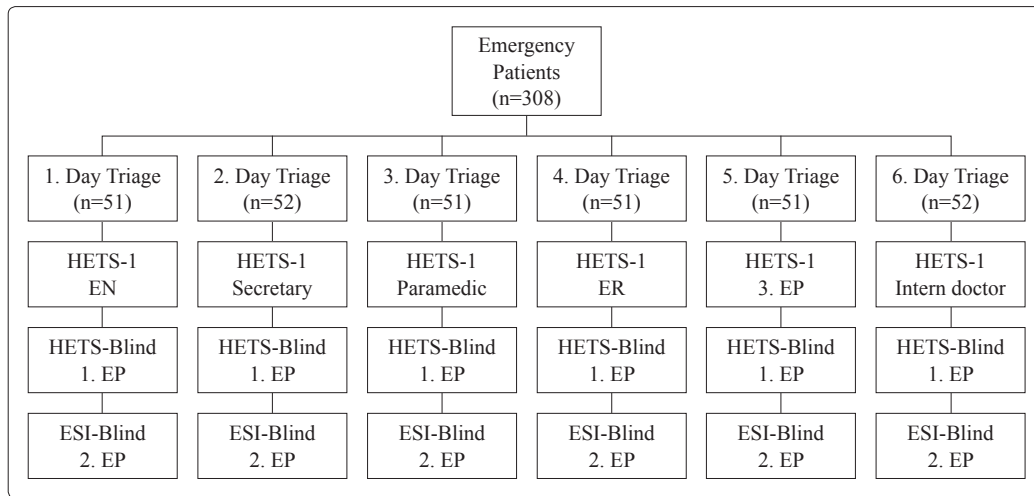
Emergency Patients (n=308)

1. Day Triage (n=51)
HETS-1 EN
HETS-Blind 1. EP
ESI-Blind 2. EP

2. Day Triage (n=52)
HETS-1 Secretary
HETS-Blind 1. EP
ESI-Blind 2. EP

3. Day Triage (n=51)
HETS-1 Paramedic
HETS-Blind 1. EP
ESI-Blind 2. EP

4. Day Triage (n=51)
HETS-1 ER
HETS-Blind 1. EP
ESI-Blind 2. EP

5. Day Triage (n=51)
HETS-1 3. EP
HETS-Blind 1. EP
ESI-Blind 2. EP

6. Day Triage (n=52)
HETS-1 Intern doctor
HETS-Blind 1. EP
ESI-Blind 2. EP